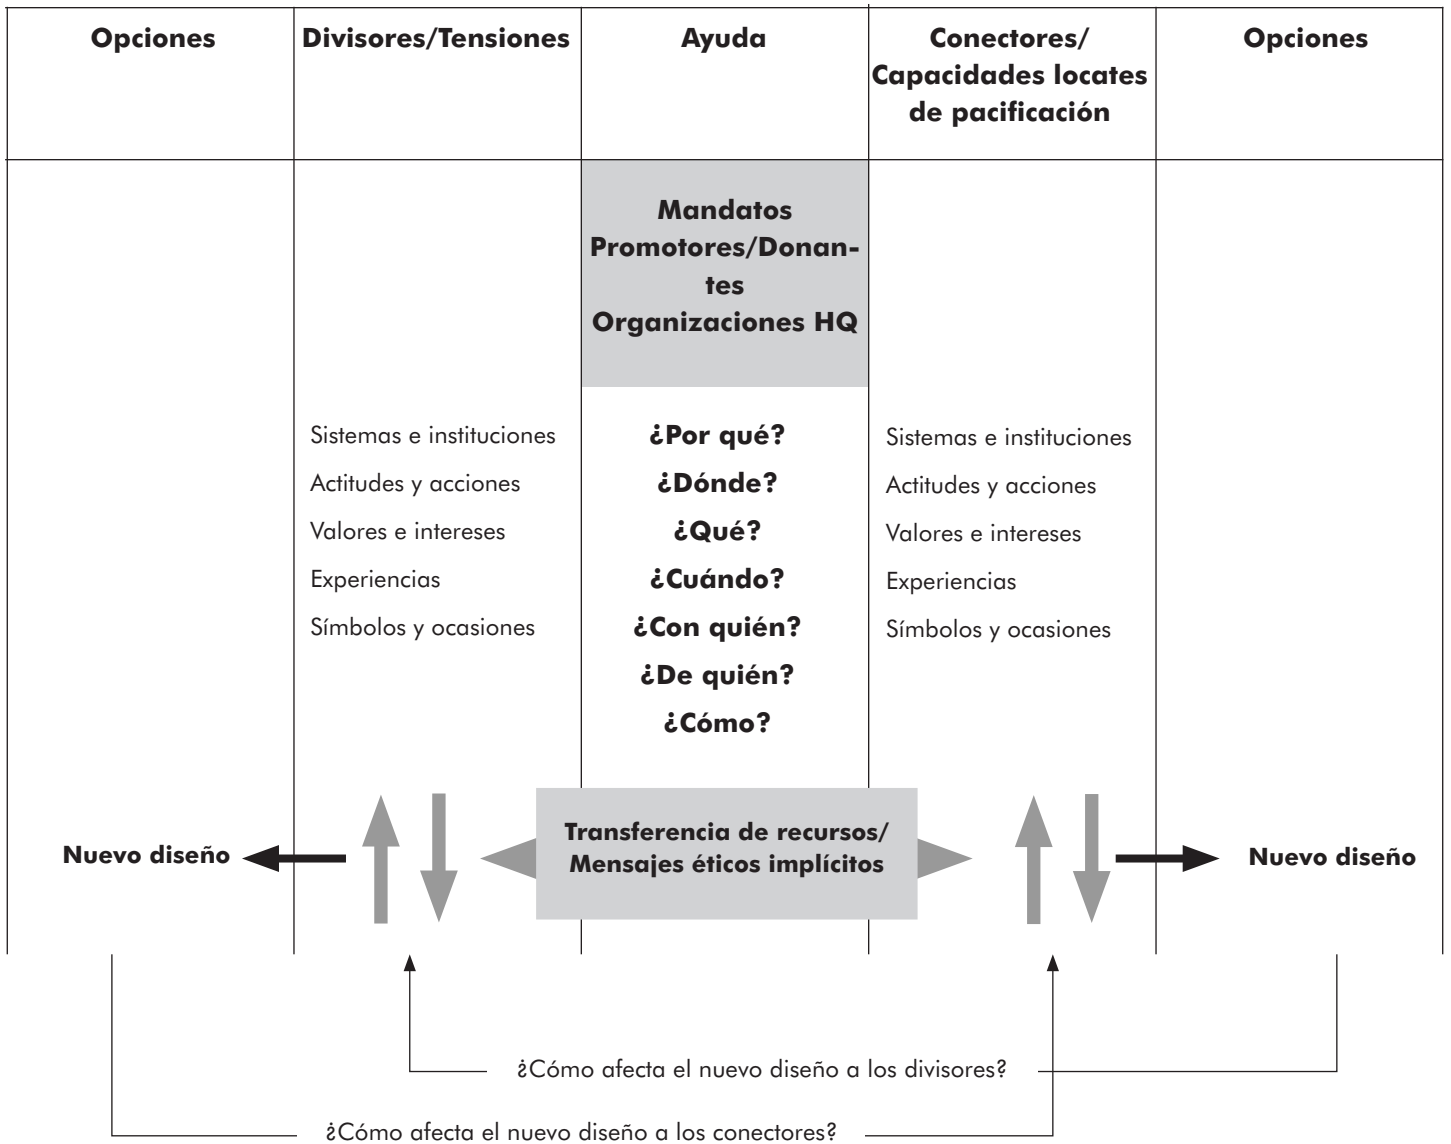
| Opciones | Divisores/Tensiones | Ayuda | Conectores/ Capacidades locates de pacificación | Opciones |
|---|---|---|---|---|

Mandatos Promotores/Donantes Organizaciones HQ

Sistemas e instituciones
Actitudes y acciones
Valores e intereses
Experiencias
Símbolos y ocasiones

¿Por qué?
¿Dónde?
¿Qué?
¿Cuándo?
¿Con quién?
¿De quién?
¿Cómo?

Sistemas e instituciones
Actitudes y acciones
Valores e intereses
Experiencias
Símbolos y ocasiones

Nuevo diseño

Transferencia de recursos/ Mensajes éticos implícitos

Nuevo diseño

¿Cómo afecta el nuevo diseño a los divisores?

¿Cómo afecta el nuevo diseño a los conectores?